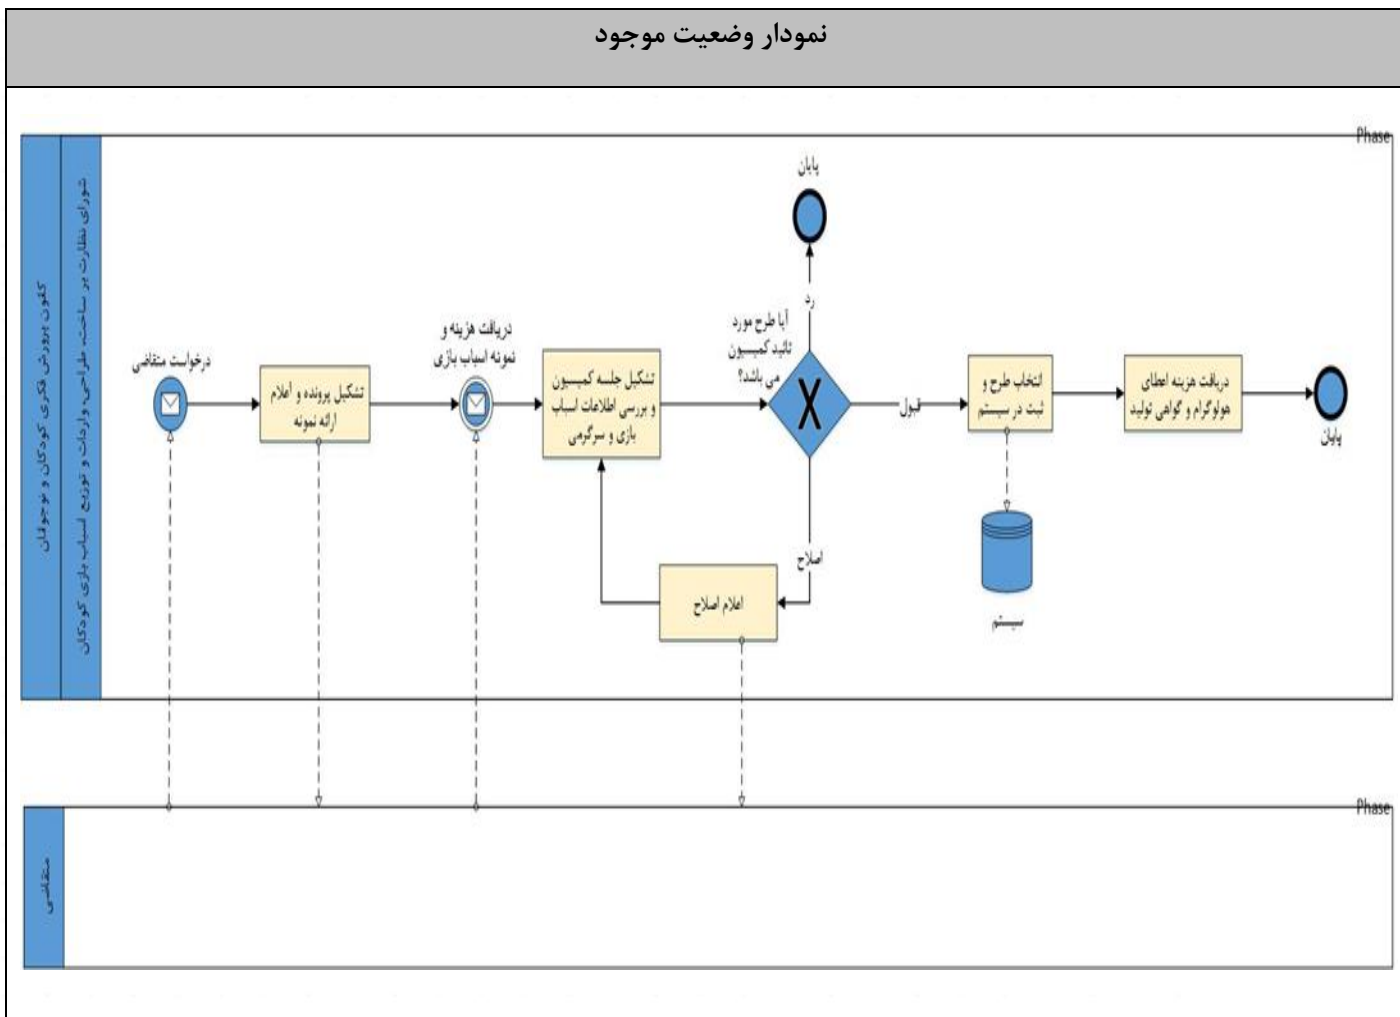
نمودار وضعیت موجود

Phase

کانون پرورش فکری کودکان و نوجوانان

شورای نظارت بر ساخت، طراحی، واردات و توزیع اسباب بازی کودکان

پایان

درخواست متقاضی

تشکیل پرونده و اعلام ارائه نمونه

دریافت هزینه و نمونه اسباب بازی

تشکیل جلسه کمیسیون و بررسی اطلاعات اسباب بازی و سرگرمی

آیا طرح مورد تائید کمیسیون می باشد؟

رد

قبول

اصلاح

اعلام اصلاح

انتخاب طرح و ثبت در سیستم

سیستم

دریافت هزینه اعطای هولوگرام و گواهی تولید

پایان

Phase

متقاضی